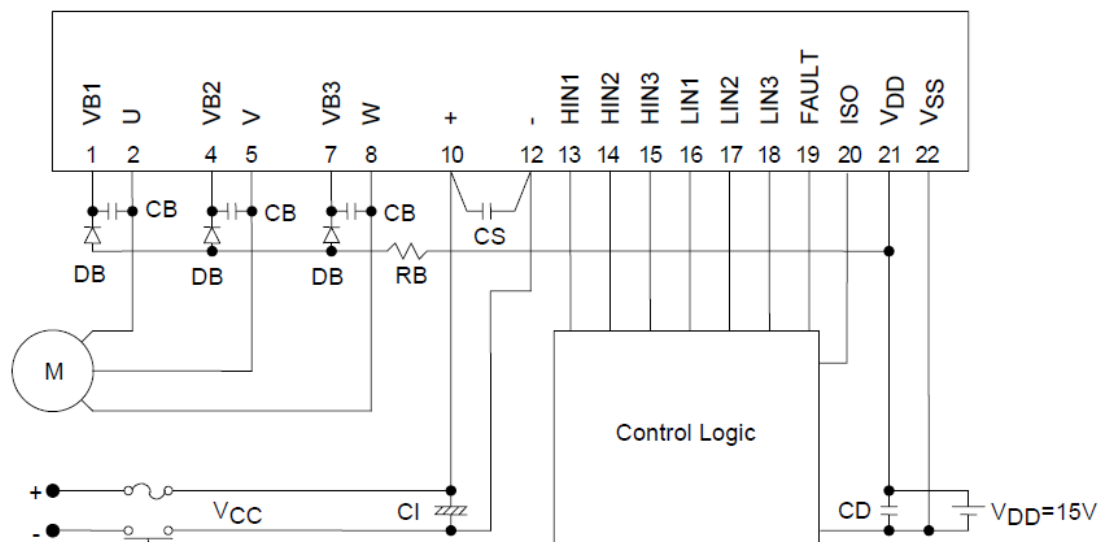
VB1 U VB2 V VB3 W + - HIN1 HIN2 HIN3 LIN1 LIN2 LIN3 FAULT ISO $V_{DD}$ $V_{SS}$

1 2 4 5 7 8 10 12 13 14 15 16 17 18 19 20 21 22

CB CB CB

CS

DB DB DB RB

M

Control Logic

+

-

$V_{CC}$

CI

CD

$V_{DD}$=15V